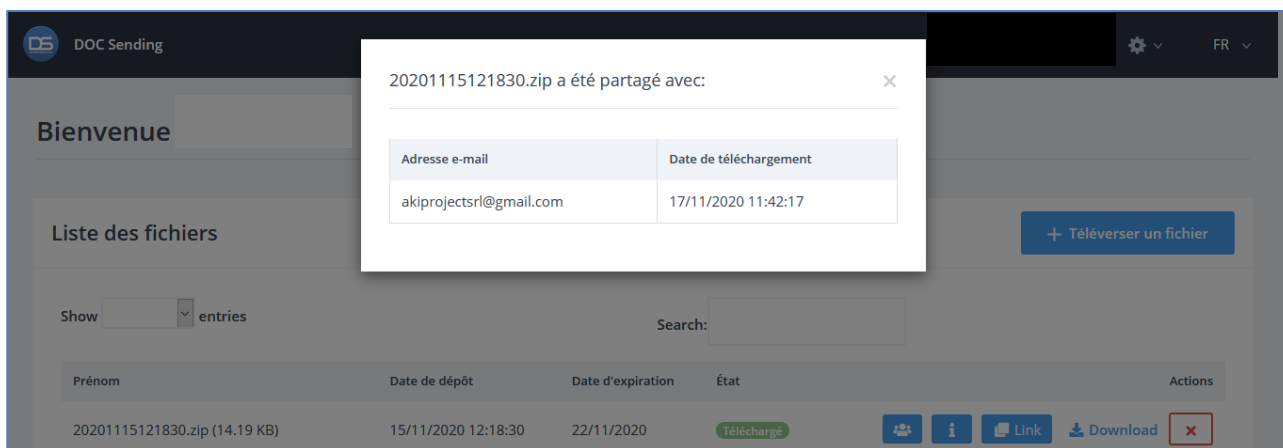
DS DOC Sending

FR

Bienvenue

Liste des fichiers

+ Téléverser un fichier

Show entries

Search:

| Prénom | Date de dépôt | Date d'expiration | État | Actions |
|---|---|---|---|---|
| 20201115121830.zip (14.19 KB) | 15/11/2020 12:18:30 | 22/11/2020 | Téléchargé | Link Download × |

20201115121830.zip a été partagé avec:

×

| Adresse e-mail | Date de téléchargement |
|---|---|
| akiprojectsrl@gmail.com | 17/11/2020 11:42:17 |